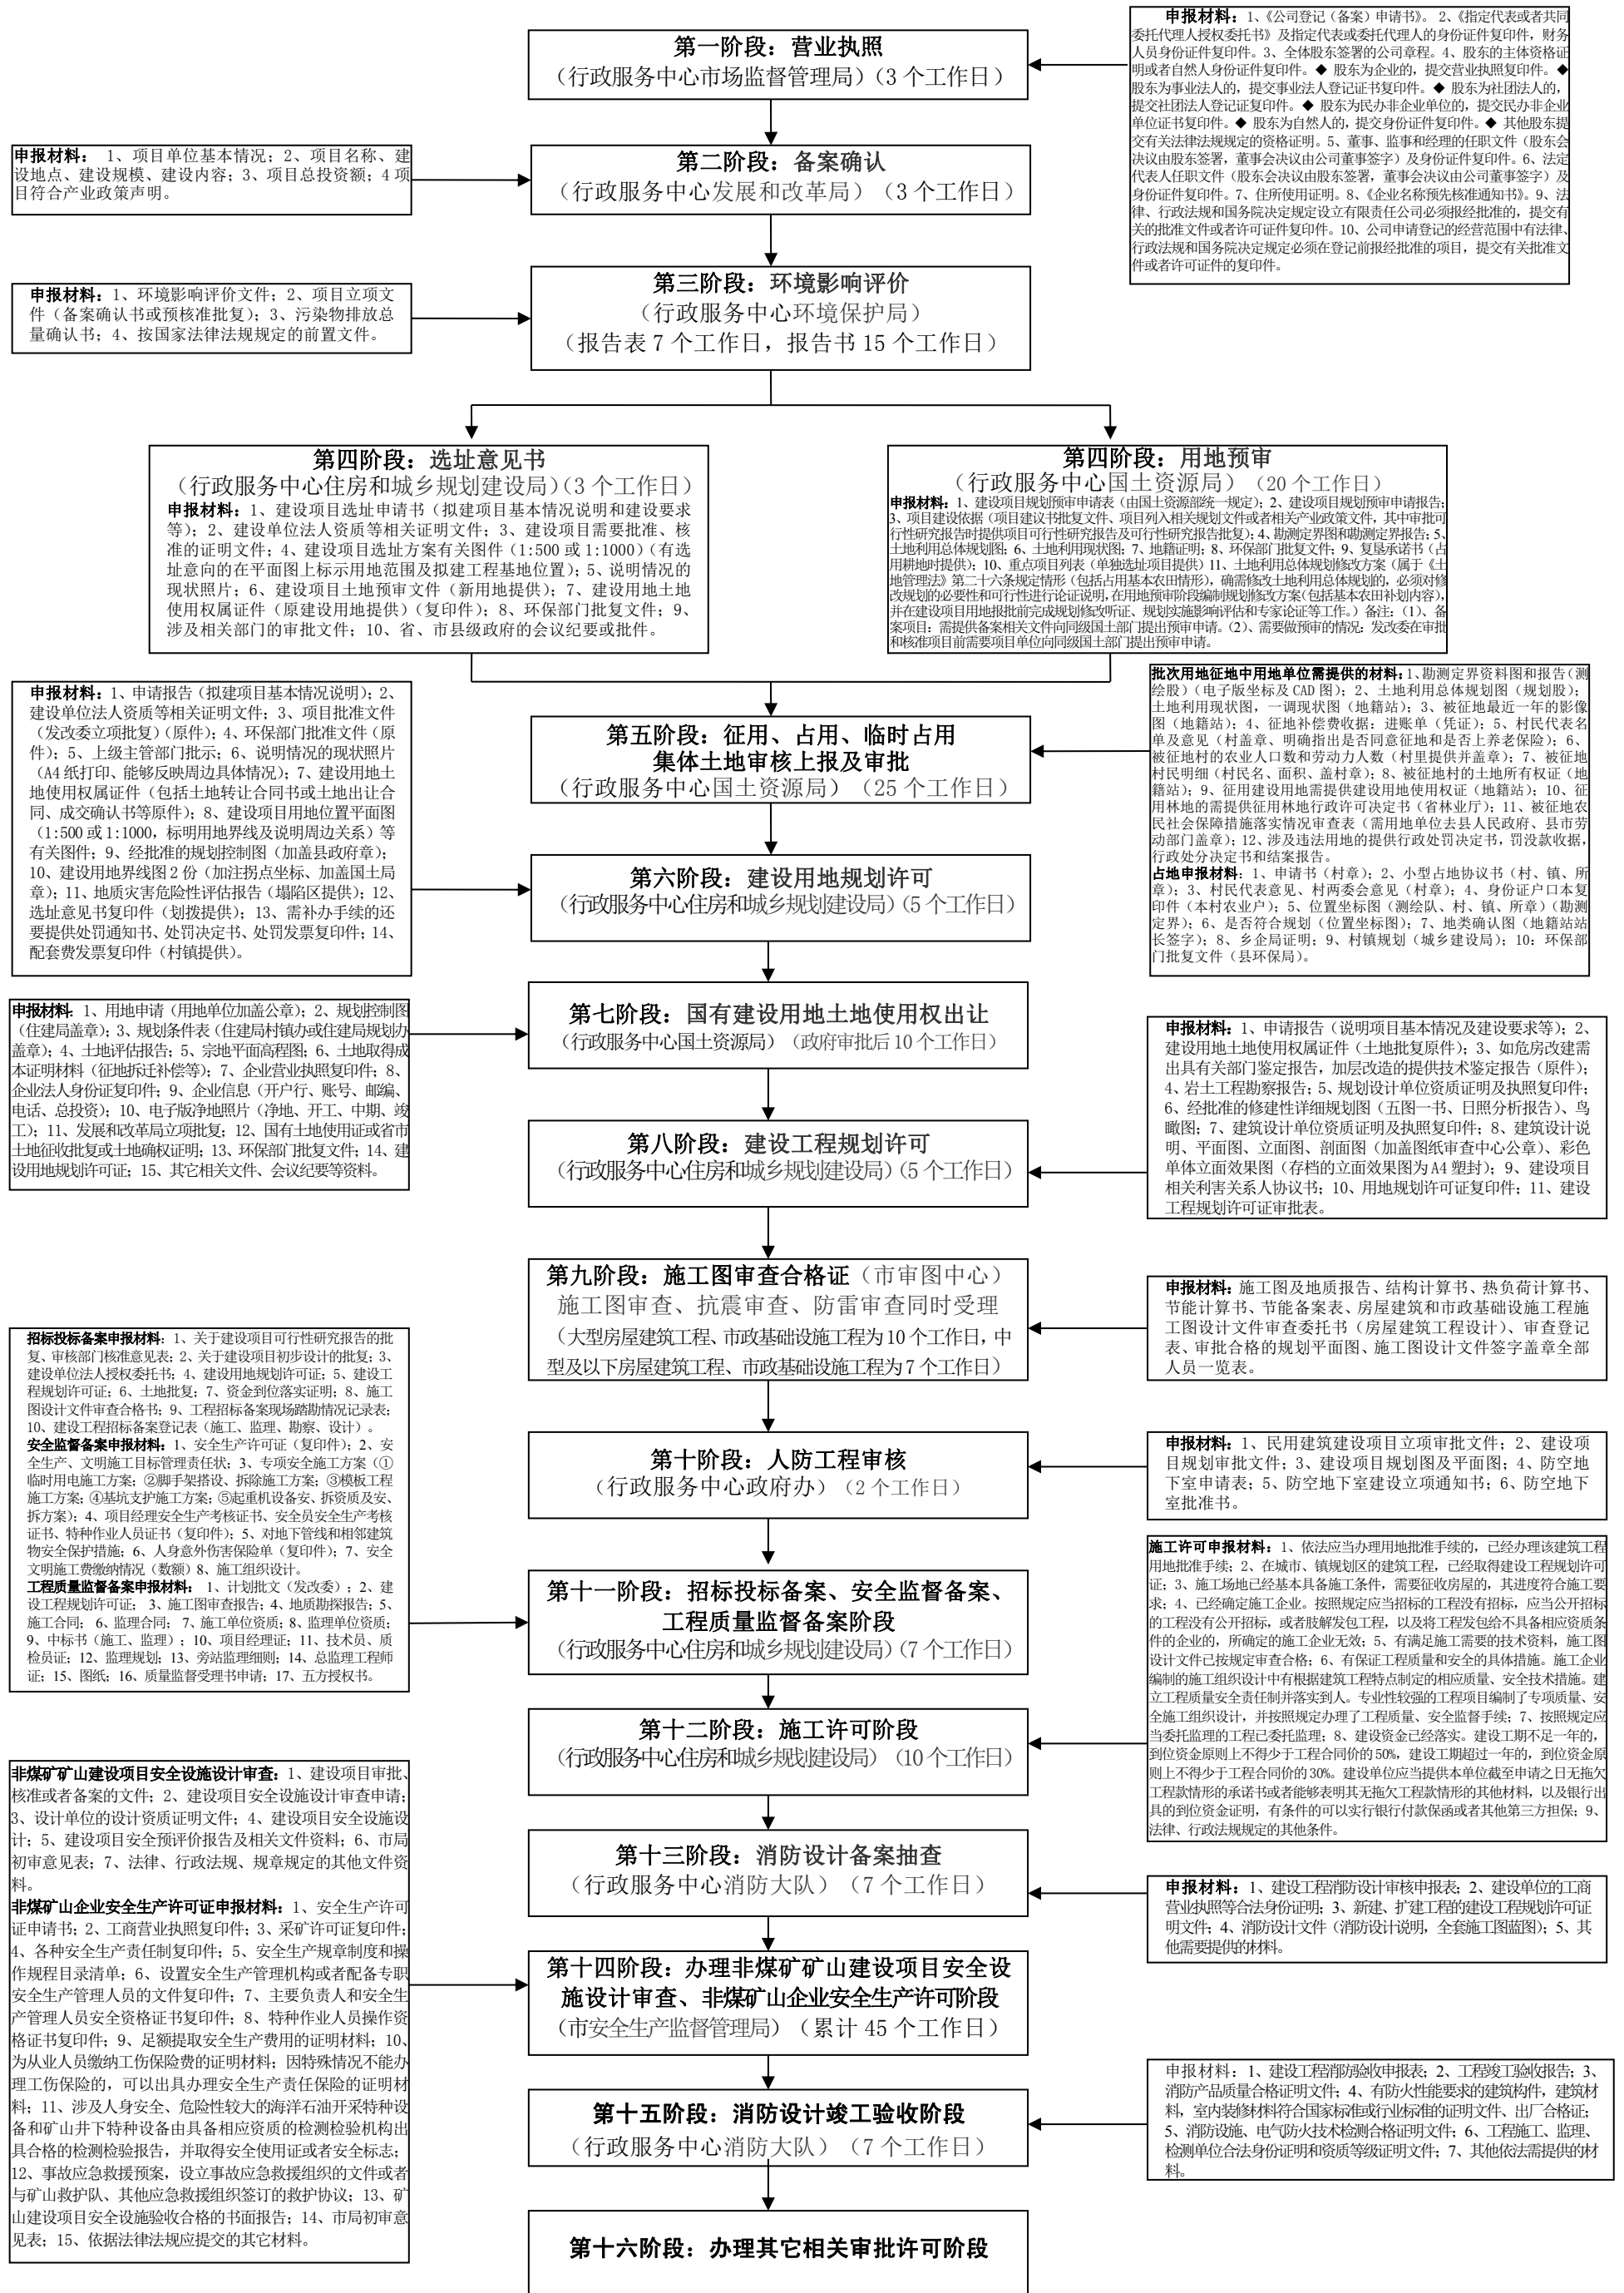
第一阶段：营业执照
（行政服务中心市场监督管理局）（3 个工作日）

申报材料：1、《公司登记（备案）申请书》。2、《指定代表或者共同委托代理人授权委托书》及指定代表或委托代理人的身份证件复印件，财务人员身份证件复印件。3、全体股东签署的公司章程。4、股东的主体资格证明或者自然人身份证件复印件。◆ 股东为企业的，提交营业执照复印件。◆ 股东为事业法人的，提交事业法人登记证书复印件。◆ 股东为社团法人的，提交社团法人登记证复印件。◆ 股东为民办非企业单位的，提交民办非企业单位证书复印件。◆ 股东为自然人的，提交身份证件复印件。◆ 其他股东提交有关法律法规规定的资格证明。5、董事、监事和经理的任职文件（股东会决议由股东签署，董事会决议由公司董事签字）及身份证件复印件。6、法定代表人任职文件（股东会决议由股东签署，董事会决议由公司董事签字）及身份证件复印件。7、住所使用证明。8、《企业名称预先核准通知书》。9、法律、行政法规和国务院决定规定设立有限责任公司必须报经批准的，提交有关的批准文件或者许可证件复印件。10、公司申请登记的经营范围中有法律、行政法规和国务院决定规定必须在登记前报经批准的项目，提交有关批准文件或者许可证件的复印件。

申报材料：1、项目单位基本情况；2、项目名称、建设地点、建设规模、建设内容；3、项目总投资额；4 项目符合产业政策声明。

第二阶段：备案确认
（行政服务中心发展和改革局）（3 个工作日）

申报材料：1、环境影响评价文件；2、项目立项文件（备案确认书或预核准批复）；3、污染物排放总量确认书；4、按国家法律法规规定的前置文件。

第三阶段：环境影响评价
（行政服务中心环境保护局）
（报告表 7 个工作日，报告书 15 个工作日）

第四阶段：选址意见书
（行政服务中心住房和城乡规划建设局）（3 个工作日）
申报材料：1、建设项目选址申请书（拟建项目基本情况说明和建设要求等）；2、建设单位法人资质等相关证明文件；3、建设项目需要批准、核准的证明文件；4、建设项目选址方案有关图件（1:500 或 1:1000）（有选址意向的在平面图上标示用地范围及拟建工程基地位置）；5、说明情况的现状照片；6、建设项目土地预审文件（新用地提供）；7、建设用地土地使用权属证件（原建设用地提供）（复印件）；8、环保部门批复文件；9、涉及相关部门的审批文件；10、省、市县级政府的会议纪要或批件。

第四阶段：用地预审
（行政服务中心国土资源局）（20 个工作日）
申报材料：1、建设项目规划预审申请表（由国土资源部统一规定）；2、建设项目规划预审申请报告；3、项目建设依据（项目建议书批复文件、项目列入相关规划文件或者相关产业政策文件，其中审批可行性研究报告时提供项目可行性研究报告及可行性研究报告批复）；4、勘测定界图和勘测定界报告；5、土地利用总体规划图；6、土地利用现状图；7、地籍证明；8、环保部门批复文件；9、复垦承诺书（占用耕地时提供）；10、重点项目列表（单独选址项目提供）11、土地利用总体规划修改方案（属于《土地管理法》第二十六条规定情形（包括占用基本农田情形），确需修改土地利用总体规划的，必须对修改规划的必要性和可行性进行论证说明，在用地预审阶段编制规划修改方案(包括基本农田补划内容)，并在建设项目用地报批前完成规划修改听证、规划实施影响评估和专家论证等工作。）备注：（1）、备案项目：需提供备案相关文件向同级国土部门提出预审申请。（2）、需要做预审的情况：发改委在审批和核准项目前需要项目单位向同级国土部门提出预审申请。

申报材料：1、申请报告（拟建项目基本情况说明）；2、建设单位法人资质等相关证明文件；3、项目批准文件（发改委立项批复）（原件）；4、环保部门批准文件（原件）；5、上级主管部门批示；6、说明情况的现状照片（A4 纸打印、能够反映周边具体情况）；7、建设用地土地使用权属证件（包括土地转让合同书或土地出让合同、成交确认书等原件）；8、建设项目用地位置平面图（1:500 或 1:1000，标明用地界线及说明周边关系）等有关图件；9、经批准的规划控制图（加盖县政府章）；10、建设用地界线图 2 份（加注拐点坐标、加盖国土局章）；11、地质灾害危险性评估报告（塌陷区提供）；12、选址意见书复印件（划拨提供）；13、需补办手续的还要提供处罚通知书、处罚决定书、处罚发票复印件；14、配套费发票复印件（村镇提供）。

第五阶段：征用、占用、临时占用
集体土地审核上报及审批
（行政服务中心国土资源局）（25 个工作日）

批次用地征地中用地单位需提供的材料：1、勘测定界资料图和报告（测绘股）（电子版坐标及 CAD 图）；2、土地利用总体规划图（规划股）；土地利用现状图，一调现状图（地籍站）；3、被征地最近一年的影像图（地籍站）；4、征地补偿费收据：进账单（凭证）；5、村民代表名单及意见（村盖章、明确指出是否同意征地和是否上养老保险）；6、被征地村的农业人口数和劳动力人数（村里提供并盖章）；7、被征地村民明细（村民名、面积、盖村章）；8、被征地村的土地所有权证（地籍站）；9、征用建设用地需提供建设用地使用权证（地籍站）；10、征用林地的需提供征用林地行政许可决定书（省林业厅）；11、被征地农民社会保障措施落实情况审查表（需用地单位去县人民政府、县市劳动部门盖章）；12、涉及违法用地的提供行政处罚决定书，罚没款收据，行政处分决定书和结案报告。
占地申报材料：1、申请书（村章）；2、小型占地协议书（村、镇、所章）；3、村民代表意见、村两委会意见（村章）；4、身份证户口本复印件（本村农业户）；5、位置坐标图（测绘队、村、镇、所章）（勘测定界）；6、是否符合规划（位置标示图）；7、地类确认图（地籍站站长签字）；8、乡企局证明；9、村镇规划（城乡建设局）；10：环保部门批复文件（县环保局）。

第六阶段：建设用地规划许可
（行政服务中心住房和城乡规划建设局）（5 个工作日）

申报材料：1、用地申请（用地单位加盖公章）；2、规划控制图（住建局盖章）；3、规划条件表（住建局村镇办或住建局规划办盖章）；4、土地评估报告；5、宗地平面高程图；6、土地取得成本证明材料（征地拆迁补偿等）；7、企业营业执照复印件；8、企业法人身份证复印件；9、企业信息（开户行、账号、邮编、电话、总投资）；10、电子版净地照片（净地、开工、中期、竣工）；11、发展和改革局立项批复；12、国有土地使用证或省市土地征收批复或土地确权证明；13、环保部门批复文件；14、建设用地规划许可证；15、其它相关文件、会议纪要等资料。

第七阶段：国有建设用地土地使用权出让
（行政服务中心国土资源局）（政府审批后 10 个工作日）

申报材料：1、申请报告（说明项目基本情况及建设要求等）；2、建设用地土地使用权属证件（土地批复原件）；3、如危房改建需出具有关部门鉴定报告，加层改造的提供技术鉴定报告（原件）；4、岩土工程勘察报告；5、规划设计单位资质证明及执照复印件；6、经批准的修建性详细规划图（五图一书、日照分析报告）、鸟瞰图；7、建筑设计单位资质证明及执照复印件；8、建筑设计说明、平面图、立面图、剖面图（加盖图纸审查中心公章）、彩色单体立面效果图（存档的立面效果图为 A4 塑封）；9、建设项目相关利害关系人协议书；10、用地规划许可证复印件；11、建设工程规划许可证审批表。

第八阶段：建设工程规划许可
（行政服务中心住房和城乡规划建设局）（5 个工作日）

第九阶段：施工图审查合格证（市审图中心）
施工图审查、抗震审查、防雷审查同时受理
（大型房屋建筑工程、市政基础设施工程为 10 个工作日，中型及以下房屋建筑工程、市政基础设施工程为 7 个工作日）

申报材料：施工图及地质报告、结构计算书、热负荷计算书、节能计算书、节能备案表、房屋建筑和市政基础设施工程施工图设计文件审查委托书（房屋建筑工程设计）、审查登记表、审批合格的规划平面图、施工图设计文件签字盖章全部人员一览表。

招标投标备案申报材料：1、关于建设项目可行性研究报告的批复、审核部门核准意见表；2、关于建设项目初步设计的批复；3、建设单位法人授权委托书；4、建设用地规划许可证；5、建设工程规划许可证；6、土地批复；7、资金到位落实证明；8、施工图设计文件审查合格书；9、工程招标备案现场踏勘情况记录表；10、建设工程招标备案登记表（施工、监理、勘察、设计）。
安全监督备案申报材料：1、安全生产许可证（复印件）；2、安全生产、文明施工目标管理责任状；3、专项安全施工方案（①临时用电施工方案；②脚手架搭设、拆除施工方案；③模板工程施工方案；④基坑支护施工方案；⑤起重机设备安、拆资质及安、拆方案）；4、项目经理安全生产考核证书、安全员安全生产考核证书、特种作业人员证书（复印件）；5、对地下管线和相邻建筑物安全保护措施；6、人身意外伤害保险单（复印件）；7、安全文明施工费缴纳情况（数额）8、施工组织设计。
工程质量监督备案申报材料：1、计划批文（发改委）；2、建设工程规划许可证；3、施工图审查报告；4、地质勘探报告；5、施工合同；6、监理合同；7、施工单位资质；8、监理单位资质；9、中标书（施工、监理）；10、项目经理证；11、技术员、质检员证；12、监理规划；13、旁站监理细则；14、总监理工程师证；15、图纸；16、质量监督受理书申请；17、五方授权书。

第十阶段：人防工程审核
（行政服务中心政府办）（2 个工作日）

申报材料：1、民用建筑建设项目立项审批文件；2、建设项目规划审批文件；3、建设项目规划图及平面图；4、防空地下室申请表；5、防空地下室建设立项通知书；6、防空地下室批准书。

施工许可申报材料：1、依法应当办理用地批准手续的，已经办理该建筑工程用地批准手续；2、在城市、镇规划区的建筑工程，已经取得建设工程规划许可证；3、施工场地已经基本具备施工条件，需要征收房屋的，其进度符合施工要求；4、已经确定施工企业。按照规定应当招标的工程没有招标，应当公开招标的工程没有公开招标，或者肢解发包工程，以及将工程发包给不具备相应资质条件的企业的，所确定的施工企业无效；5、有满足施工需要的技术资料，施工图设计文件已按规定审查合格；6、有保证工程质量和安全的具体措施。施工企业编制的施工组织设计中有根据建筑工程特点制定的相应质量、安全技术措施。建立工程质量安全责任制并落实到人。专业性较强的工程项目编制了专项质量、安全施工组织设计，并按照规定办理了工程质量、安全监督手续；7、按照规定应当委托监理的工程已委托监理；8、建设资金已经落实。建设工期不足一年的，到位资金原则上不得少于工程合同价的 50%，建设工期超过一年的，到位资金原则上不得少于工程合同价的 30%。建设单位应当提供本单位截至申请之日无拖欠工程款情形的承诺书或者能够表明其无拖欠工程款情形的其他材料，以及银行出具的到位资金证明，有条件的可以实行银行付款保函或者其他第三方担保；9、法律、行政法规规定的其他条件。

第十一阶段：招标投标备案、安全监督备案、
工程质量监督备案阶段
（行政服务中心住房和城乡规划建设局）（7 个工作日）

第十二阶段：施工许可阶段
（行政服务中心住房和城乡规划建设局）（10 个工作日）

非煤矿矿山建设项目安全设施设计审查：1、建设项目审批、核准或者备案的文件；2、建设项目安全设施设计审查申请；3、设计单位的设计资质证明文件；4、建设项目安全设施设计；5、建设项目安全预评价报告及相关文件资料；6、市局初审意见表；7、法律、行政法规、规章规定的其他文件资料。
非煤矿山企业安全生产许可证申报材料：1、安全生产许可证申请书；2、工商营业执照复印件；3、采矿许可证复印件；4、各种安全生产责任制复印件；5、安全生产规章制度和操作规程目录清单；6、设置安全生产管理机构或者配备专职安全生产管理人员的文件复印件；7、主要负责人和安全生产管理人员安全资格证书复印件；8、特种作业人员操作资格证书复印件；9、足额提取安全生产费用的证明材料；10、为从业人员缴纳工伤保险费的证明材料；因特殊情况不能办理工伤保险的，可以出具办理安全生产责任保险的证明材料；11、涉及人身安全、危险性较大的海洋石油开采特种设备和矿山井下特种设备由具备相应资质的检测检验机构出具合格的检测检验报告，并取得安全使用证或者安全标志；12、事故应急救援预案，设立事故应急救援组织的文件或者与矿山救护队、其他应急救援组织签订的救护协议；13、矿山建设项目安全设施验收合格的书面报告；14、市局初审意见表；15、依据法律法规应提交的其它材料。

第十三阶段：消防设计备案抽查
（行政服务中心消防大队）（7 个工作日）

申报材料：1、建设工程消防设计审核申报表；2、建设单位的工商营业执照等合法身份证明；3、新建、扩建工程的建设工程规划许可证明文件；4、消防设计文件（消防设计说明，全套施工图蓝图）；5、其他需要提供的材料。

第十四阶段：办理非煤矿矿山建设项目安全设施设计审查、非煤矿山企业安全生产许可证阶段
（市安全生产监督管理局）（累计 45 个工作日）

申报材料：1、建设工程消防验收申报表；2、工程竣工验收报告；3、消防产品质量合格证明文件；4、有防火性能要求的建筑构件，建筑材料，室内装修材料符合国家标准或行业标准的证明文件、出厂合格证；5、消防设施、电气防火技术检测合格证明文件；6、工程施工、监理、检测单位合法身份证明和资质等级证明文件；7、其他依法需提供的材料。

第十五阶段：消防设计竣工验收阶段
（行政服务中心消防大队）（7 个工作日）

第十六阶段：办理其它相关审批许可阶段